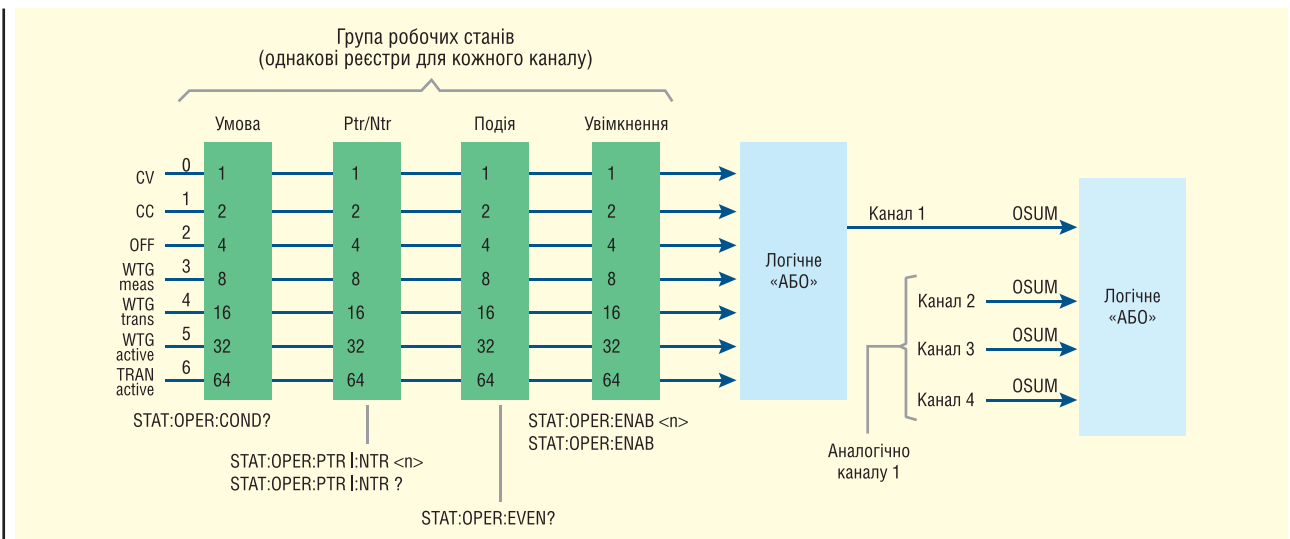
Група робочих станів
(однакові реєстри для кожного каналу)

Умова

Ptr/Ntr

Подія

Увімкнення

CV 0 1 1 1 1

CC 1 2 2 2 2

OFF 2 4 4 4 4

WTG meas 3 8 8 8 8

WTG trans 4 16 16 16 16

WTG active 5 32 32 32 32

TRAN active 6 64 64 64 64

Логічне «АБО»

Канал 1

OSUM

Канал 2

OSUM

Канал 3

OSUM

Канал 4

OSUM

Логічне «АБО»

STAT:OPER:COND?

STAT:OPER:PTR |:NTR <n>
STAT:OPER:PTR |:NTR ?

STAT:OPER:EVEN?

STAT:OPER:ENAB <n>
STAT:OPER:ENAB

Аналогічно каналу 1